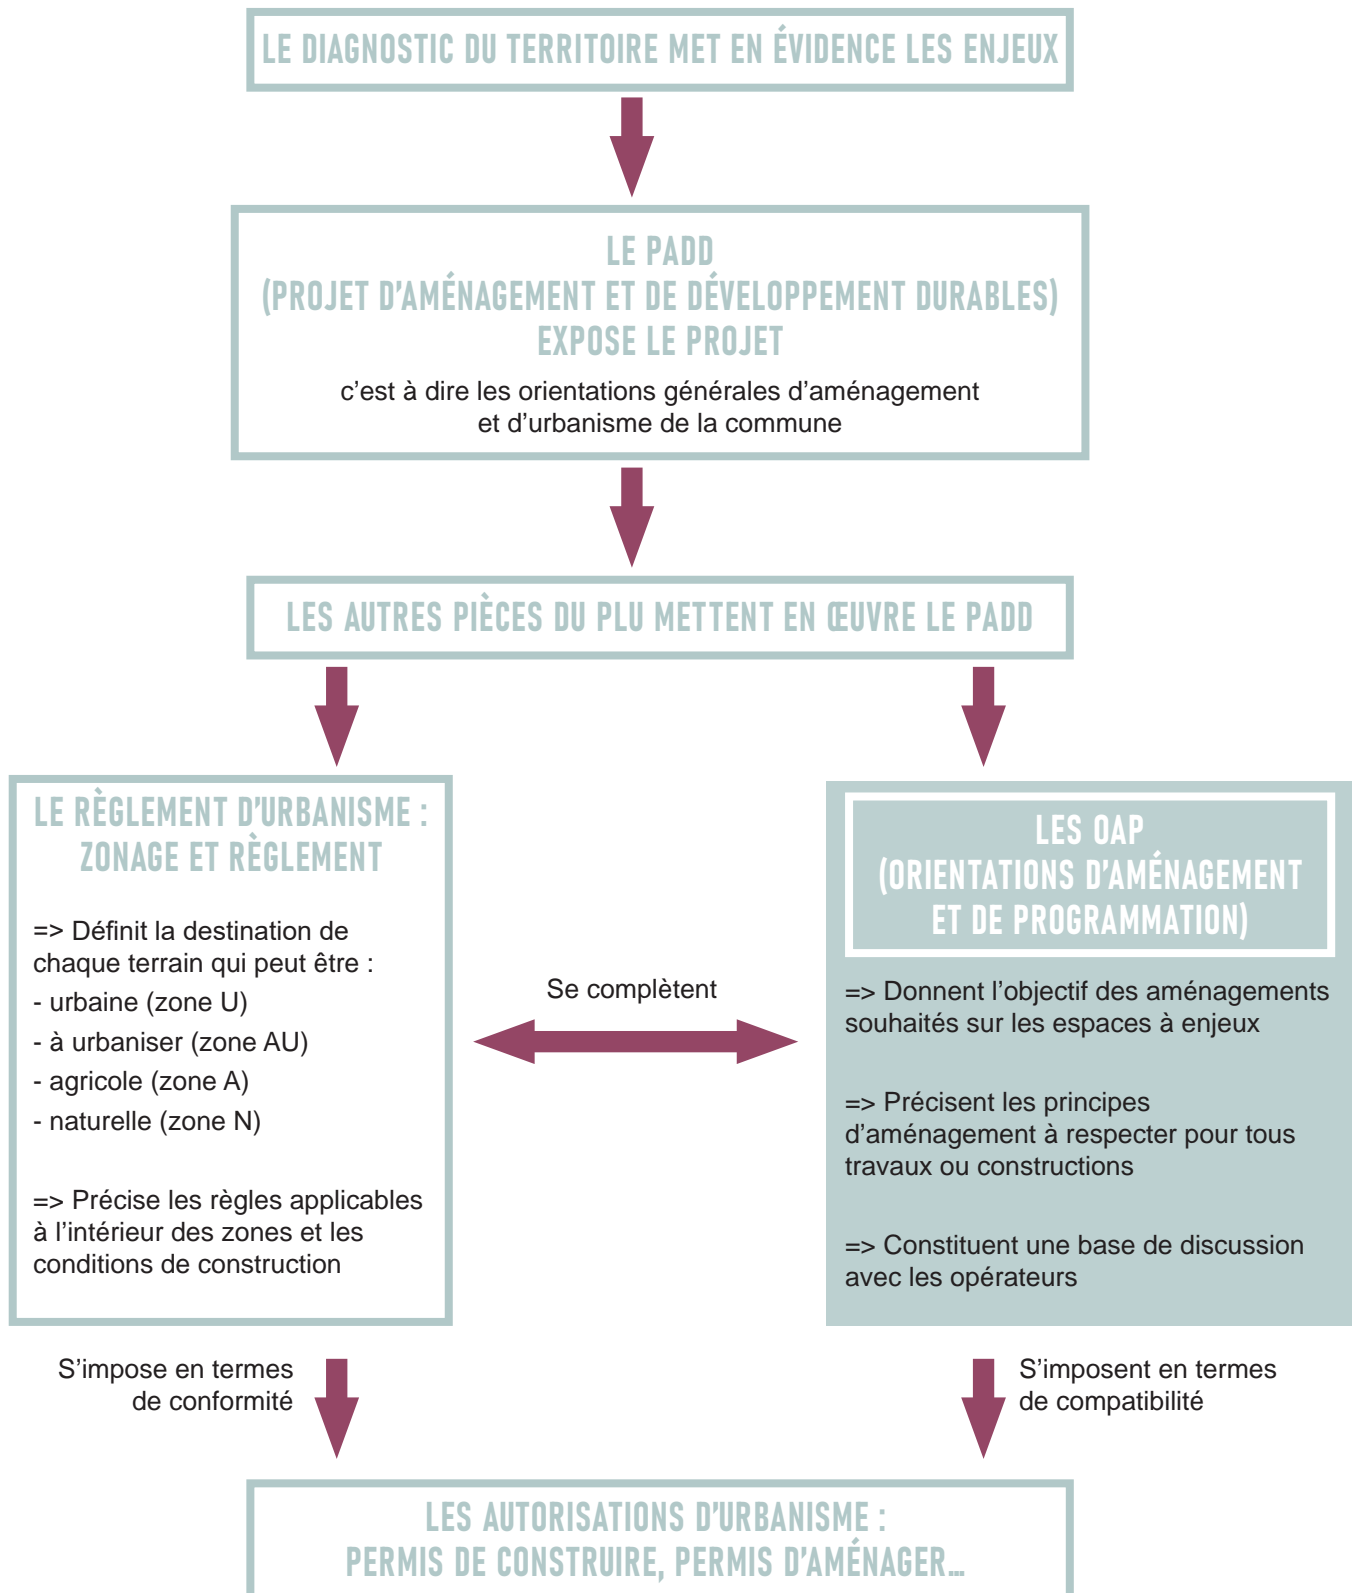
LE DIAGNOSTIC DU TERRITOIRE MET EN ÉVIDENCE LES ENJEUX

LE PADD
(PROJET D'AMÉNAGEMENT ET DE DÉVELOPPEMENT DURABLES)
EXPOSE LE PROJET

c'est à dire les orientations générales d'aménagement et d'urbanisme de la commune

LES AUTRES PIÈCES DU PLU METTENT EN ŒUVRE LE PADD

LE RÈGLEMENT D'URBANISME :
ZONAGE ET RÈGLEMENT

=> Définit la destination de chaque terrain qui peut être :
- urbaine (zone U)
- à urbaniser (zone AU)
- agricole (zone A)
- naturelle (zone N)

=> Précise les règles applicables à l'intérieur des zones et les conditions de construction

Se complètent

LES OAP
(ORIENTATIONS D'AMÉNAGEMENT
ET DE PROGRAMMATION)

=> Donnent l'objectif des aménagements souhaités sur les espaces à enjeux

=> Précisent les principes d'aménagement à respecter pour tous travaux ou constructions

=> Constituent une base de discussion avec les opérateurs

S'impose en termes de conformité

S'imposent en termes de compatibilité

LES AUTORISATIONS D'URBANISME :
PERMIS DE CONSTRUIRE, PERMIS D'AMÉNAGER...